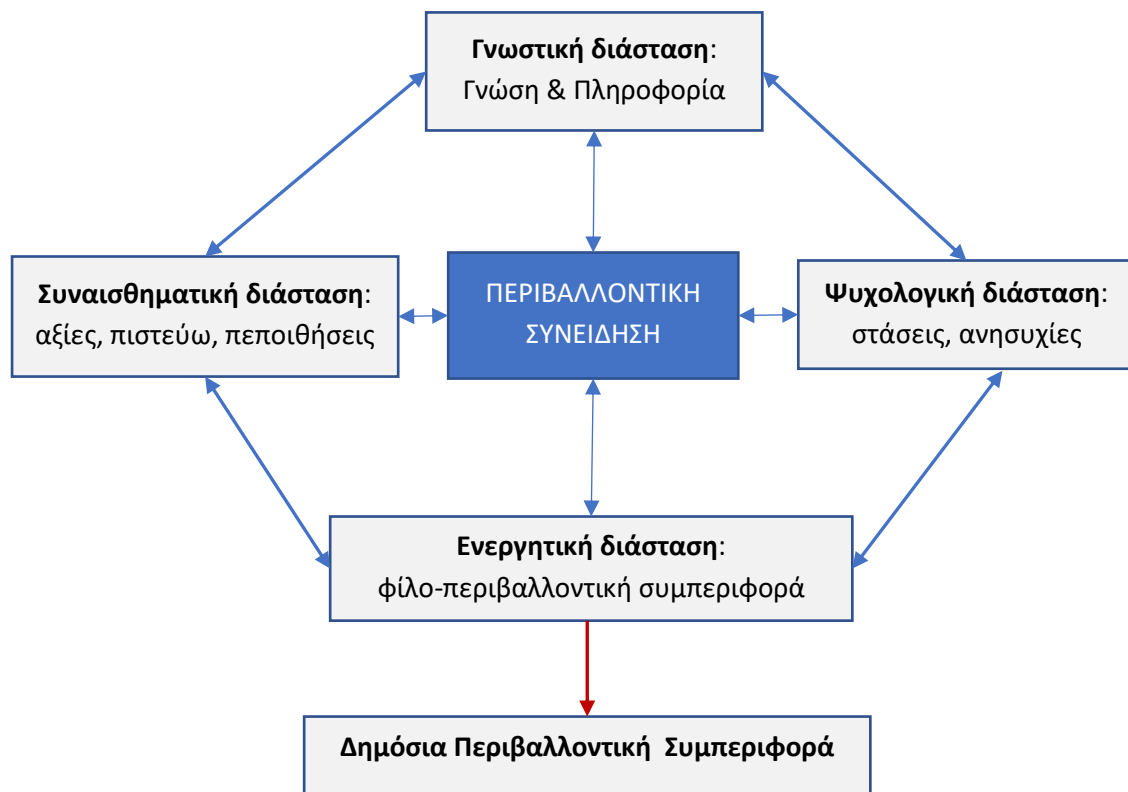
**Γνωστική διάσταση**:
Γνώση & Πληροφορία

**Συναισθηματική διάσταση**:
αξίες, πιστεύω, πεποιθήσεις

ΠΕΡΙΒΑΛΛΟΝΤΙΚΗ
ΣΥΝΕΙΔΗΣΗ

**Ψυχολογική διάσταση**:
στάσεις, ανησυχίες

**Ενεργητική διάσταση**:
φίλο-περιβαλλοντική συμπεριφορά

**Δημόσια Περιβαλλοντική Συμπεριφορά**